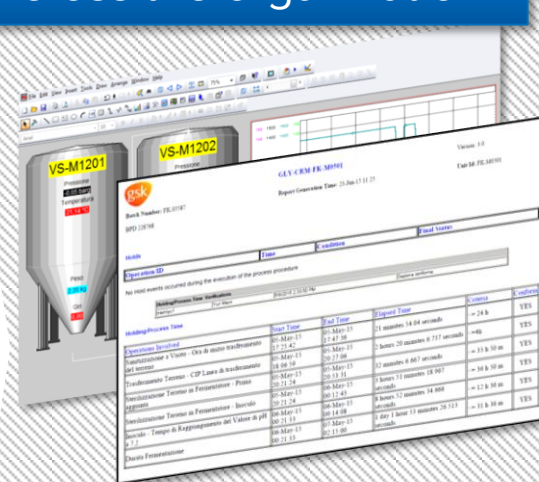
VS-M1201

VS-M1202

Pressione

Temperatura

Peso

Giri

gsk

GLY-CRM FK-M0501

Version: 1.0

Report Generation Time: 23-Jun-15 11:25

Unit Id: FK-M0501

Batch Number: FK10587

BPD 228768

Holds

Time

Condition

Final Status

Operation ID

No Hold events occurred during the execution of the process procedure

Holding/Process Time

| Operations Involved | Start Time | End Time | Elapsed Time | Criteria | Conform |
|---|---|---|---|---|---|
| Sterilizzazione a Vuoto - Ora di inizio trasferimento del terreno | 05-May-15 17:25:42 | 05-May-15 17:47:58 | 21 minutes 14.04 seconds | <= 24 h | YES |
| Trasferimento Terreno - CIP Linea di trasferimento | 05-May-15 18:06:59 | 05-May-15 20:27:08 | 2 hours 20 minutes 6.737 seconds | <4h | YES |
| Sterilizzazione Terreno in Fermentatore - Prima | 05-May-15 20:21:24 | 05-May-15 20:31:31 | 2 minutes 6.667 seconds | <= 33 h 30 m | YES |
| Sterilizzazione Terreno in Fermentatore - Inoculo | 05-May-15 20:21:24 | 06-May-15 00:12:43 | 3 hours 51 minutes 18.867 seconds | <= 36 h 30 m | YES |
| Inoculo - Tempo di Raggiungimento del Valore di pH a 7.2 | 06-May-15 00:21:33 | 06-May-15 08:14:08 | 8 hours 52 minutes 34.888 seconds | <= 12 h 30 m | YES |
| Durata Fermentazione | 06-May-15 00:21:33 | 07-May-15 02:15:00 | 1 day 1 hour 53 minutes 26.513 seconds | <= 31 h 30 m | YES |